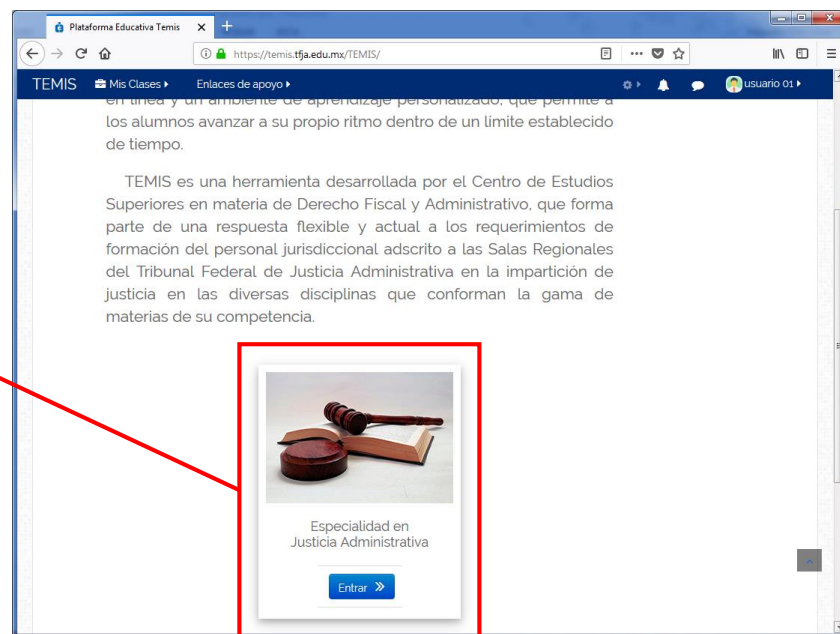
Plataforma Educativa Temis ×

https://temis.tfja.edu.mx/TEMIS/

TEMIS Mis Clases ▸ Enlaces de apoyo ▸ usuario 01 ▸

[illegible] los alumnos avanzar a su propio ritmo dentro de un limite establecido de tiempo.

TEMIS es una herramienta desarrollada por el Centro de Estudios Superiores en materia de Derecho Fiscal y Administrativo, que forma parte de una respuesta flexible y actual a los requerimientos de formación del personal jurisdiccional adscrito a las Salas Regionales del Tribunal Federal de Justicia Administrativa en la impartición de justicia en las diversas disciplinas que conforman la gama de materias de su competencia.

Especialidad en Justicia Administrativa

Entrar »